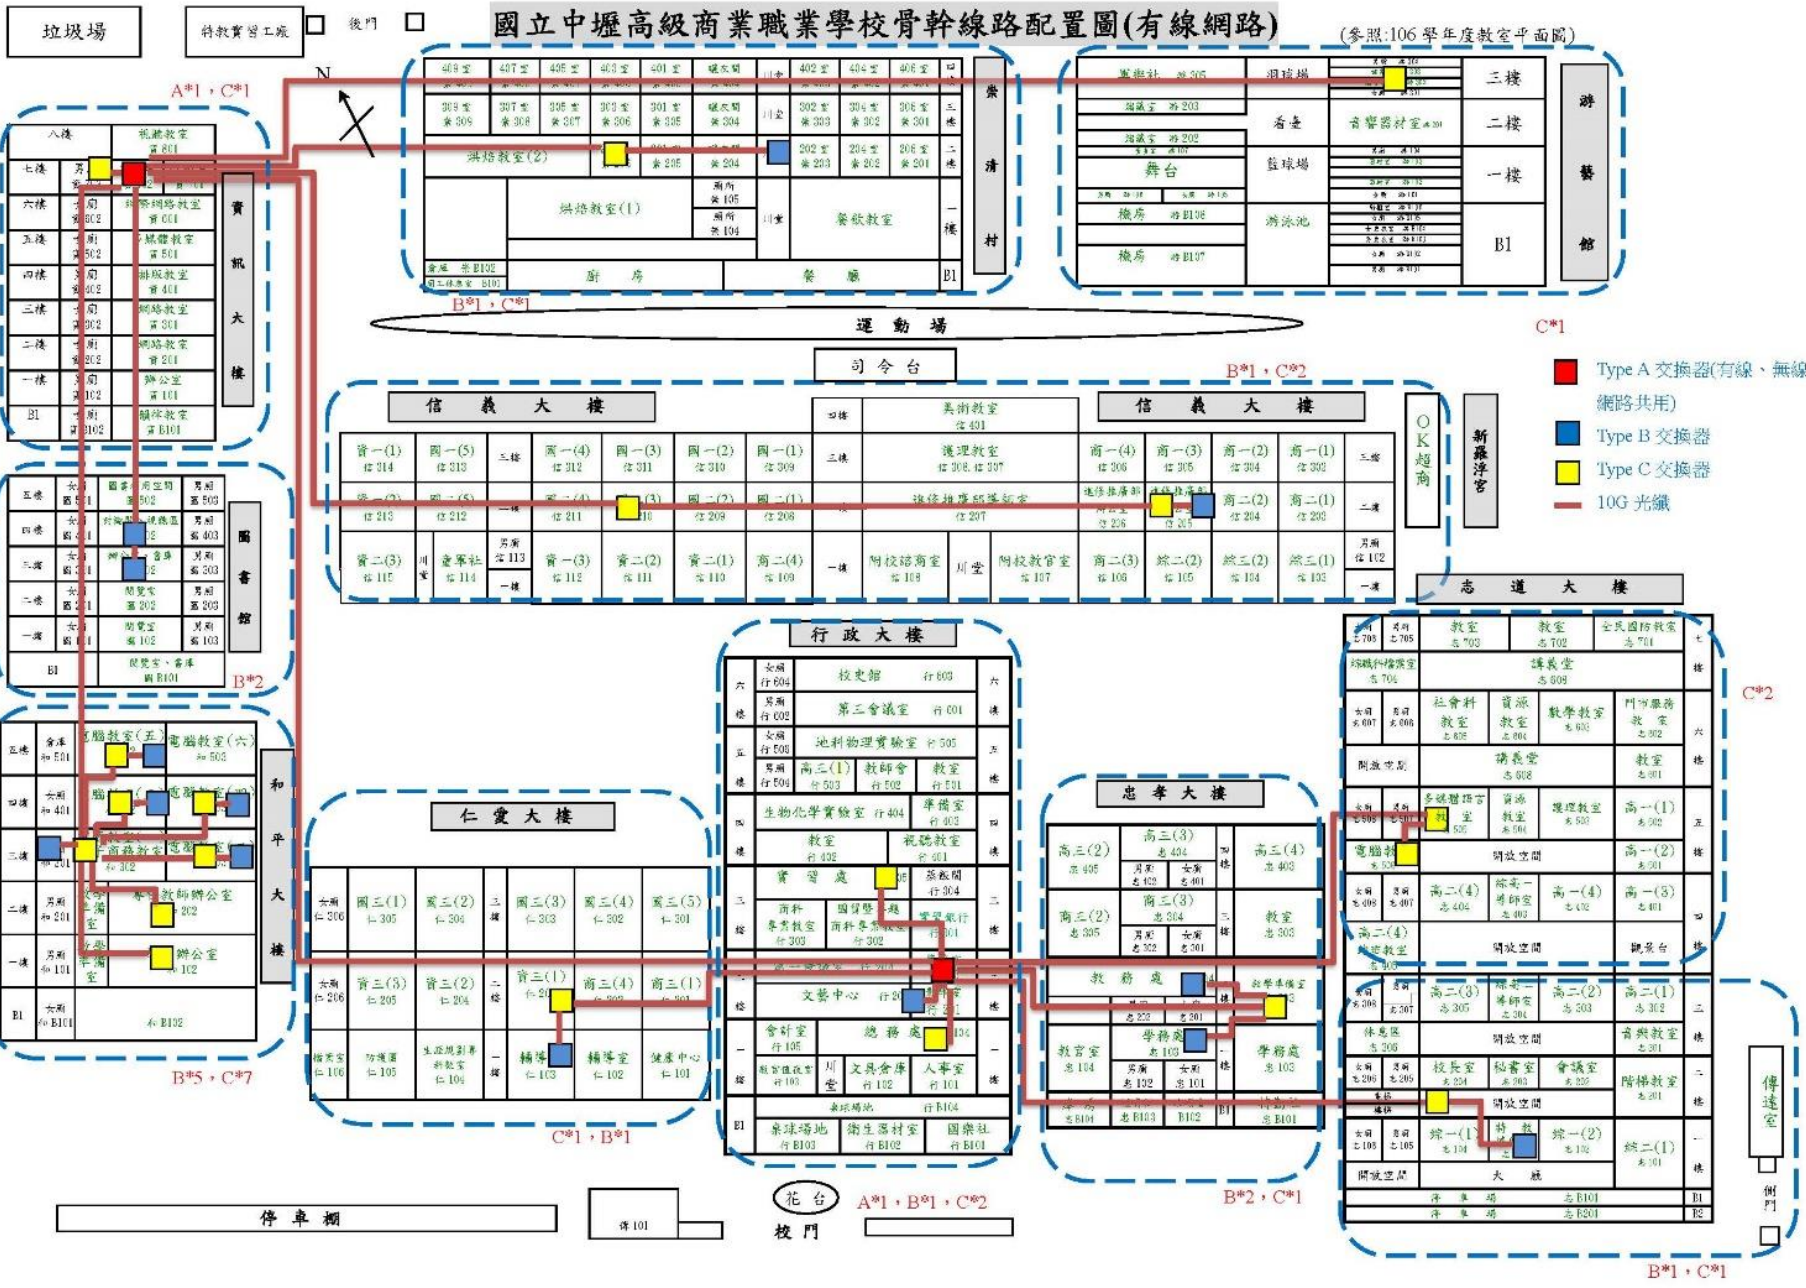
垃圾場

特教實習工廠

後門

國立中壢高級商業職業學校骨幹線路配置圖(有線網路)

(參照:106學年度教室平面圖)

N

A*1，C*1

B*1，C*1

C*1

B*1，C*2

B*2

B*5，C*7

C*1，B*1

A*1，B*1，C*2

B*2，C*1

C*2

B*1，C*1

紫清村

游藝館

資訊大樓

圖書館

和平大樓

仁愛大樓

行政大樓

忠孝大樓

志道大樓

信義大樓

OK超商

新聯淨室

運動場

司令台

花台

校門

停車棚

傳達室

側門

舞台

籃球場

游泳池

三樓

二樓

一樓

B1

實習處

文藝中心

總務處

教務處

學務處

輔導室

健康中心

校史館

第三會議室

電腦教室(五)

電腦教室(六)

教師辦公室

辦公室

烘焙教室(2)

烘焙教室(1)

餐飲教室

廚房

餐廳

Type A 交換器(有線、無線網路共用)

Type B 交換器

Type C 交換器

10G 光纖